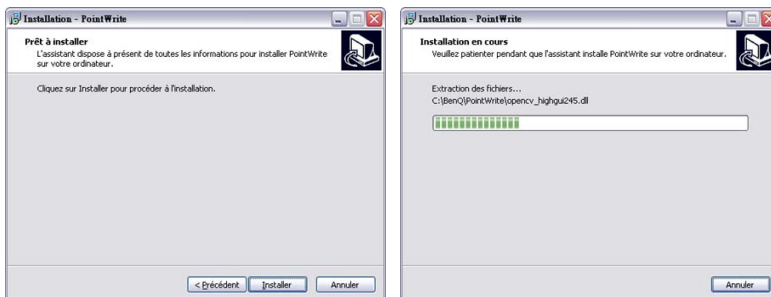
Installation - PointWrite

Prêt à installer
L'assistant dispose à présent de toutes les informations pour installer PointWrite sur votre ordinateur.

Cliquez sur Installer pour procéder à l'installation.

< Précédent | Installer | Annuler

Installation - PointWrite

Installation en cours
Veuillez patienter pendant que l'assistant installe PointWrite sur votre ordinateur.

Extraction des fichiers...
C:\BenQ\PointWrite\opencv_highgui245.dll

Annuler